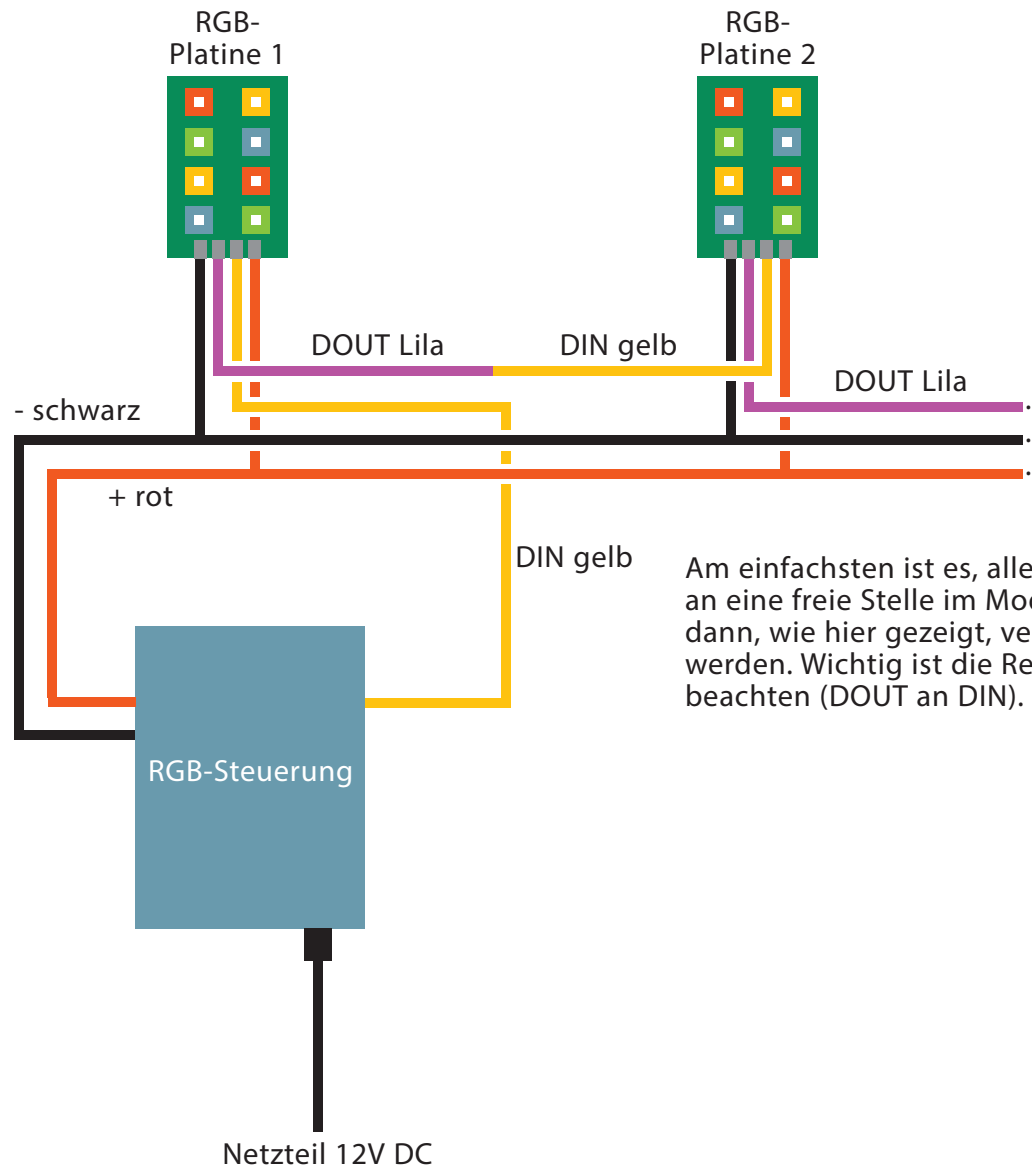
RGB-
Platine 1

RGB-
Platine 2

DOUT Lila

DIN gelb

DOUT Lila

- schwarz

+ rot

DIN gelb

Am einfachsten ist es, alle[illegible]
an eine freie Stelle im Mo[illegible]
dann, wie hier gezeigt, ve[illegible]
werden. Wichtig ist die Re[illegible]
beachten (DOUT an DIN).

RGB-Steuerung

Netzteil 12V DC